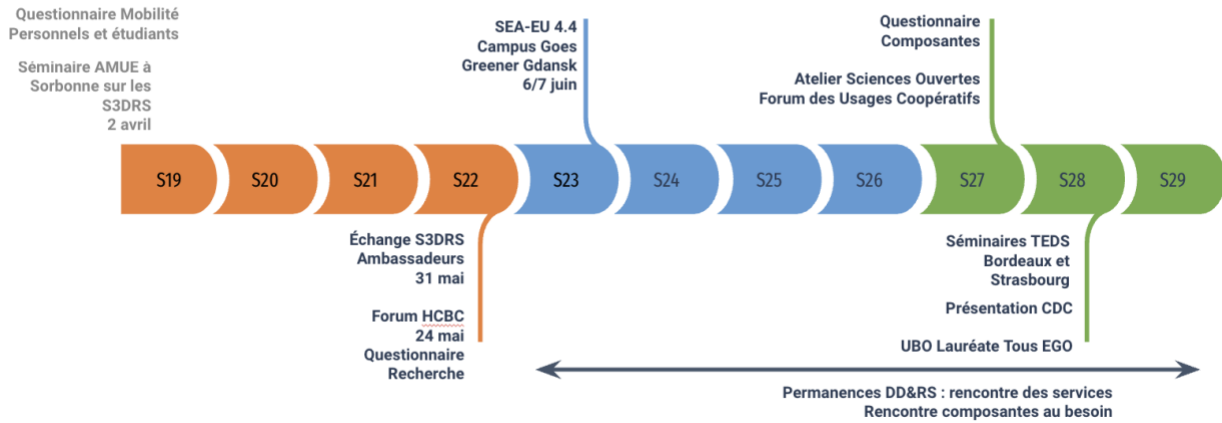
Questionnaire Mobilité
Personnels et étudiants

Séminaire AMUE à Sorbonne sur les S3DRS
2 avril

SEA-EU 4.4
Campus Goes Greener Gdansk
6/7 juin

Questionnaire Composantes

Atelier Sciences Ouvertes
Forum des Usages Coopératifs

S19 S20 S21 S22 S23 S24 S25 S26 S27 S28 S29

Échange S3DRS Ambassadeurs
31 mai

Forum HCBC
24 mai
Questionnaire Recherche

Séminaires TEDS Bordeaux et Strasbourg

Présentation CDC

UBO Lauréate Tous EGO

Permanences DD&RS : rencontre des services
Rencontre composantes au besoin